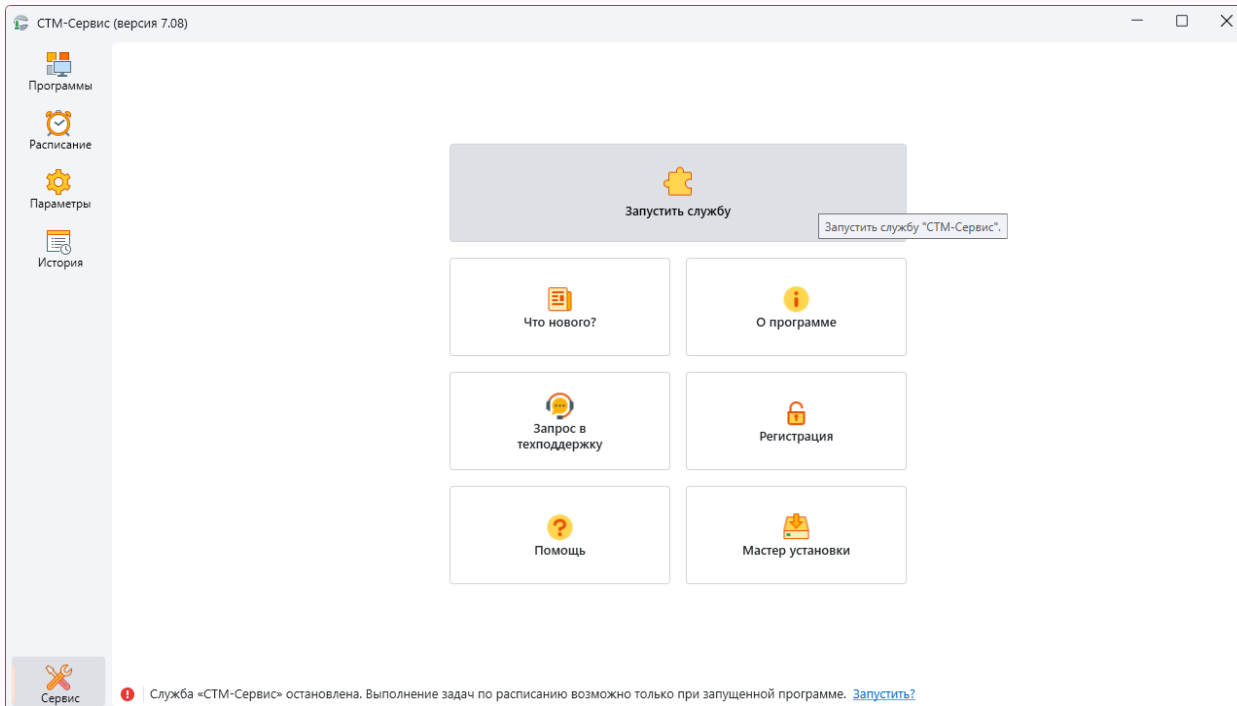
СТМ-Сервис (версия 7.08)

Программы

Расписание

Параметры

История

Запустить службу

Запустить службу "СТМ-Сервис".

Что нового?

О программе

Запрос в техподдержку

Регистрация

Помощь

Мастер установки

Сервис

Служба «СТМ-Сервис» остановлена. Выполнение задач по расписанию возможно только при запущенной программе. Запустить?